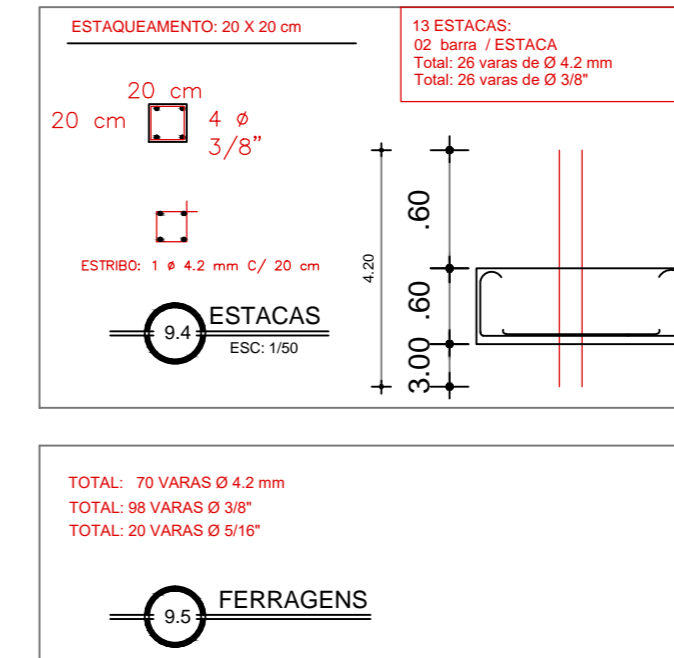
ESTAQUEAMENTO: 20 X 20 cm

13 ESTACAS:
02 barra / ESTACA
Total: 26 varas de Ø 4.2 mm
Total: 26 varas de Ø 3/8"

20 cm
20 cm
4 ø
3/8"

ESTRIBO: 1 ø 4.2 mm C/ 20 cm

9.4 ESTACAS
ESC: 1/50

4.20
.60
.60
3.00

TOTAL: 70 VARAS Ø 4.2 mm
TOTAL: 98 VARAS Ø 3/8"
TOTAL: 20 VARAS Ø 5/16"

9.5 FERRAGENS